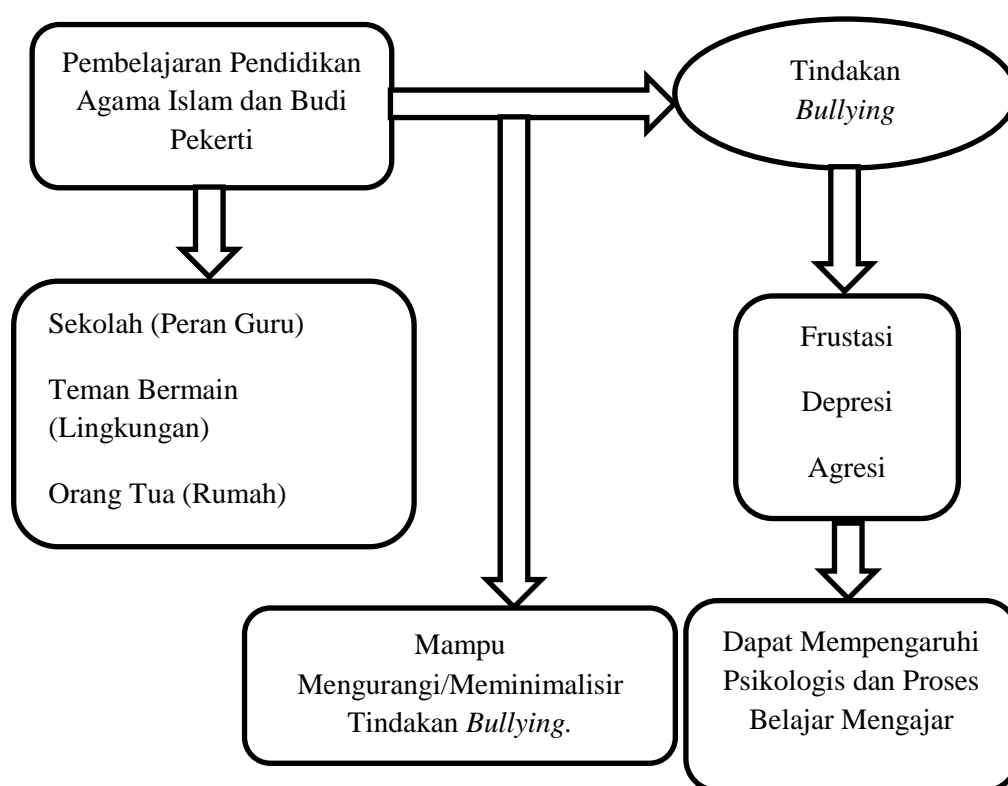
Pembelajaran Pendidikan Agama Islam dan Budi Pekerti

Tindakan *Bullying*

Sekolah (Peran Guru)

Teman Bermain (Lingkungan)

Orang Tua (Rumah)

Frustasi

Depresi

Agresi

Mampu Mengurangi/Meminimalisir Tindakan *Bullying*.

Dapat Mempengaruhi Psikologis dan Proses Belajar Mengajar